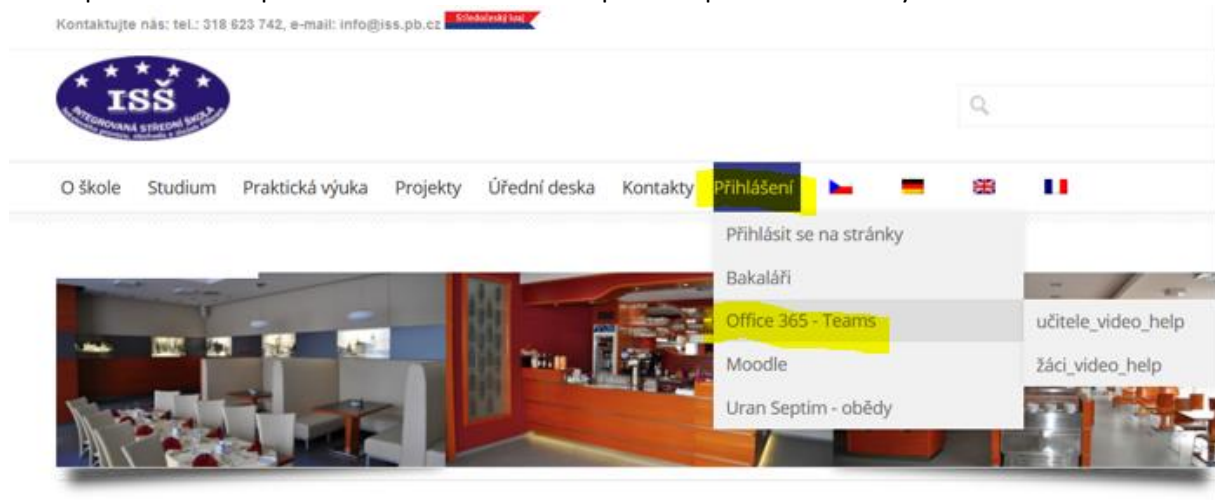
Kontaktujte nás: tel.: 318 623 742, e-mail: info@iss.pb.cz Středočeský kraj

ISŠ
INTEGROVANÁ STŘEDNÍ ŠKOLA

O škole Studium Praktická výuka Projekty Úřední deska Kontakty Přihlášení

Přihlásit se na stránky
Bakaláři
Office 365 - Teams
Moodle
Uran Septim - obědy

učitele_video_help
žáci_video_help